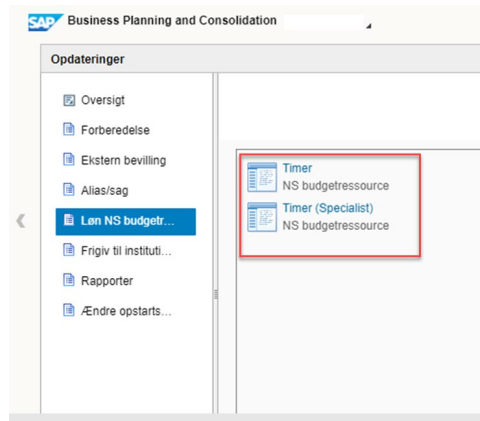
SAP Business Planning and Consolidation

Opdateringer

Oversigt
Forberedelse
Ekstern bevilling
Alias/sag
Løn NS budgetr...
Frigiv til instituti...
Rapporter
Ændre opstarts...

Timer
NS budgetressource
Timer (Specialist)
NS budgetressource